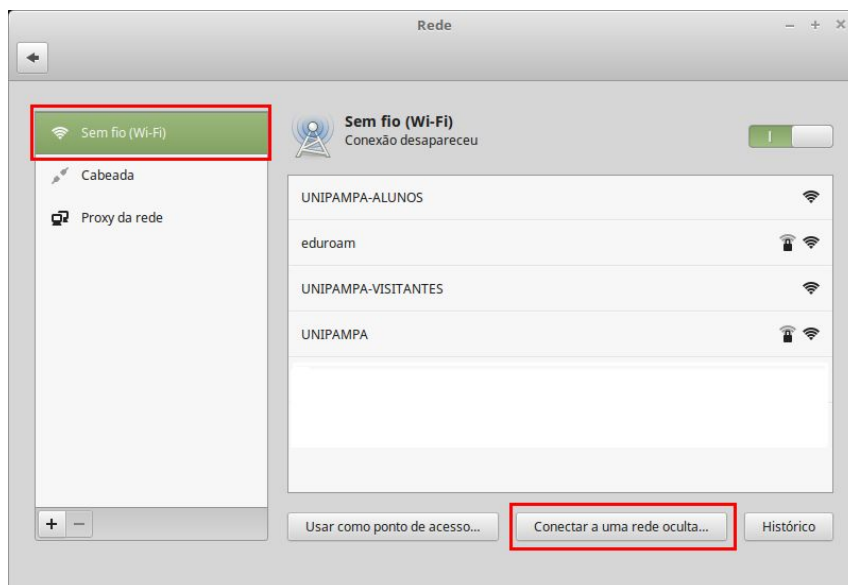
Rede

Sem fio (Wi-Fi)
Cabeada
Proxy da rede

Sem fio (Wi-Fi)
Conexão desapareceu

I

UNIPAMPA-ALUNOS
eduroam
UNIPAMPA-VISITANTES
UNIPAMPA

+ −

Usar como ponto de acesso...
Conectar a uma rede oculta...
Histórico